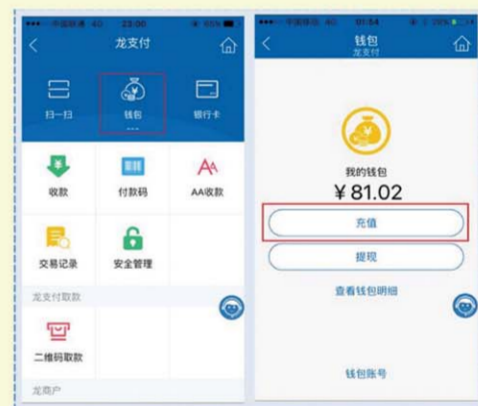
中国联通 4G 23:00 65%

龙支付

扫一扫
钱包
银行卡

收款
付款码
AA收款

交易记录
安全管理

龙支付取款

二维码取款

龙商户

中国移动 4G 01:34 29%

钱包
龙支付

我的钱包
¥81.02

充值

提现

查看钱包明细

钱包账号